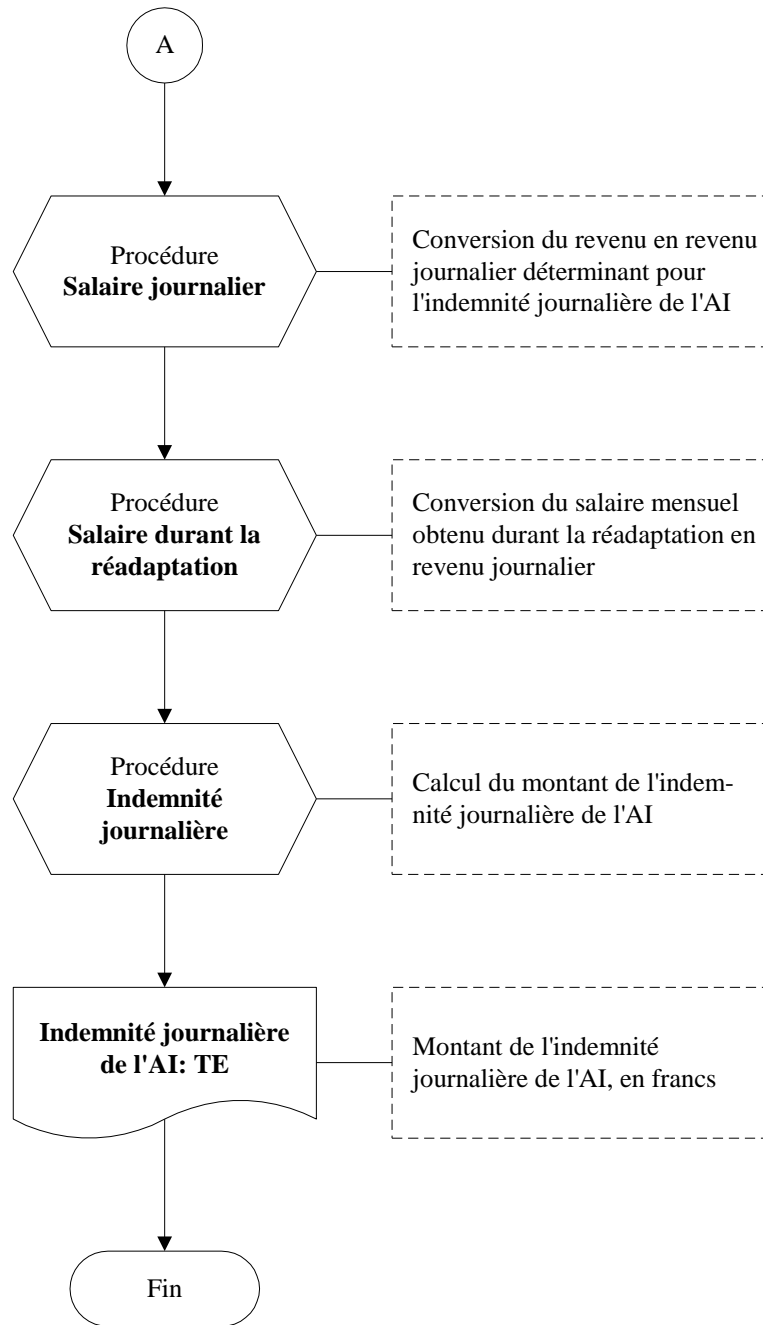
A

Procédure
**Salaire journalier**

Conversion du revenu en revenu journalier déterminant pour l'indemnité journalière de l'AI

Procédure
**Salaire durant la réadaptation**

Conversion du salaire mensuel obtenu durant la réadaptation en revenu journalier

Procédure
**Indemnité journalière**

Calcul du montant de l'indemnité journalière de l'AI

**Indemnité journalière de l'AI: TE**

Montant de l'indemnité journalière de l'AI, en francs

Fin